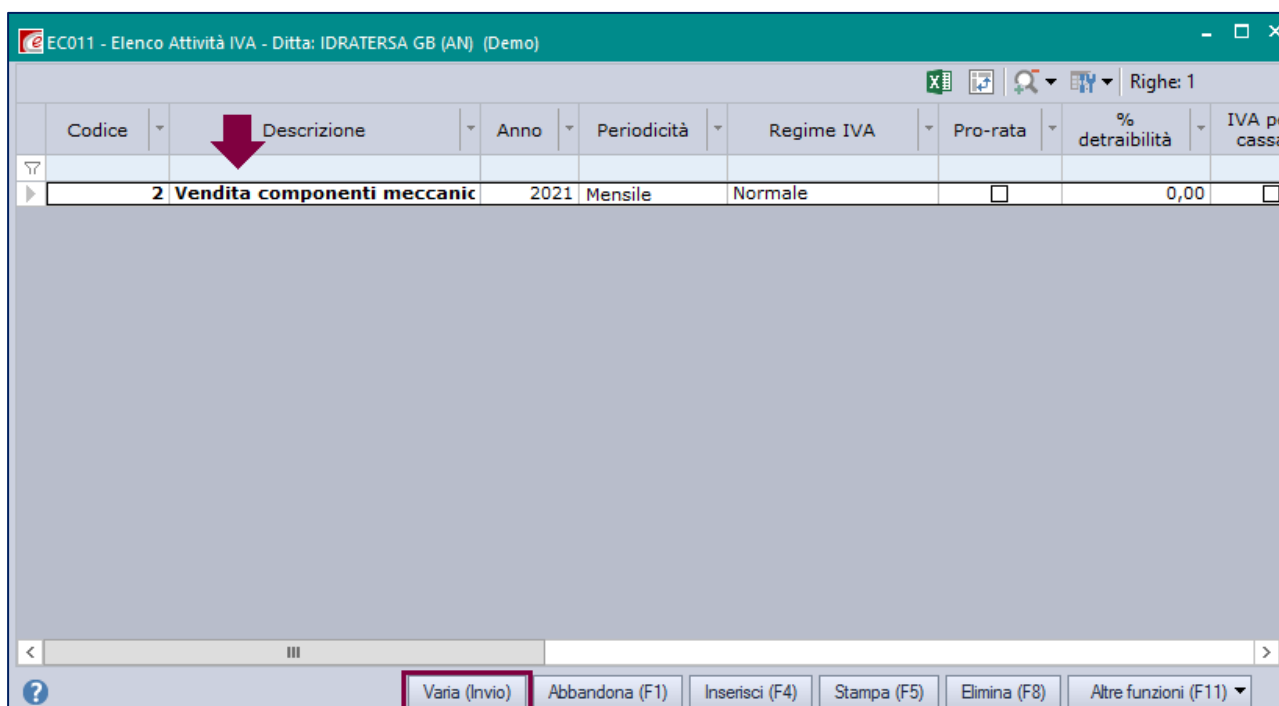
EC011 - Elenco Attività IVA - Ditta: IDRATERSA GB (AN) (Demo)

Righe: 1

| Codice | Descrizione | Anno | Periodicità | Regime IVA | Pro-rata | % detraibilità | IVA p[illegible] cass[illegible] |
|---|---|---|---|---|---|---|---|
| 2 | Vendita componenti meccanic | 2021 | Mensile | Normale | ☐ | 0,00 | ☐ |

Varia (Invio) | Abbandona (F1) | Inserisci (F4) | Stampa (F5) | Elimina (F8) | Altre funzioni (F11)